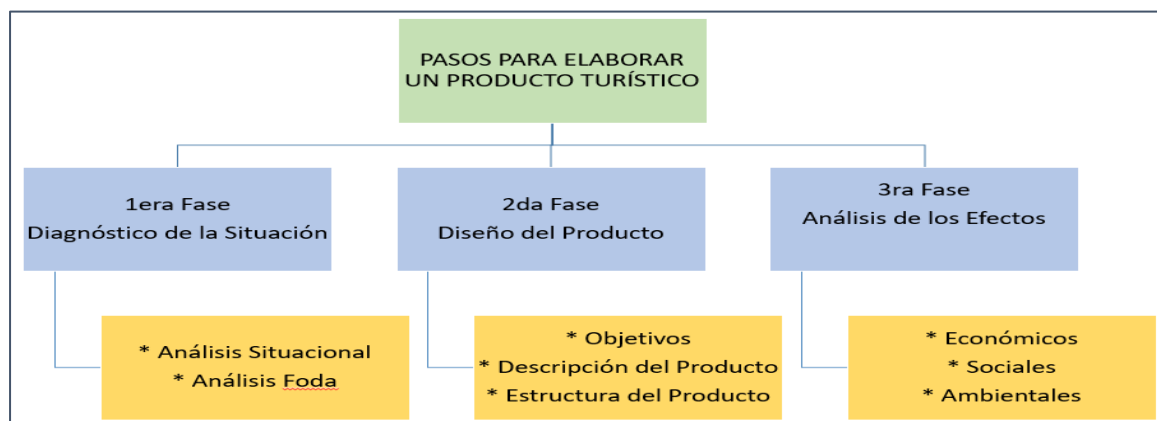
PASOS PARA ELABORAR UN PRODUCTO TURÍSTICO

1era Fase
Diagnóstico de la Situación

* Análisis Situacional
* Análisis Foda

2da Fase
Diseño del Producto

* Objetivos
* Descripción del Producto
* Estructura del Producto

3ra Fase
Análisis de los Efectos

* Económicos
* Sociales
* Ambientales